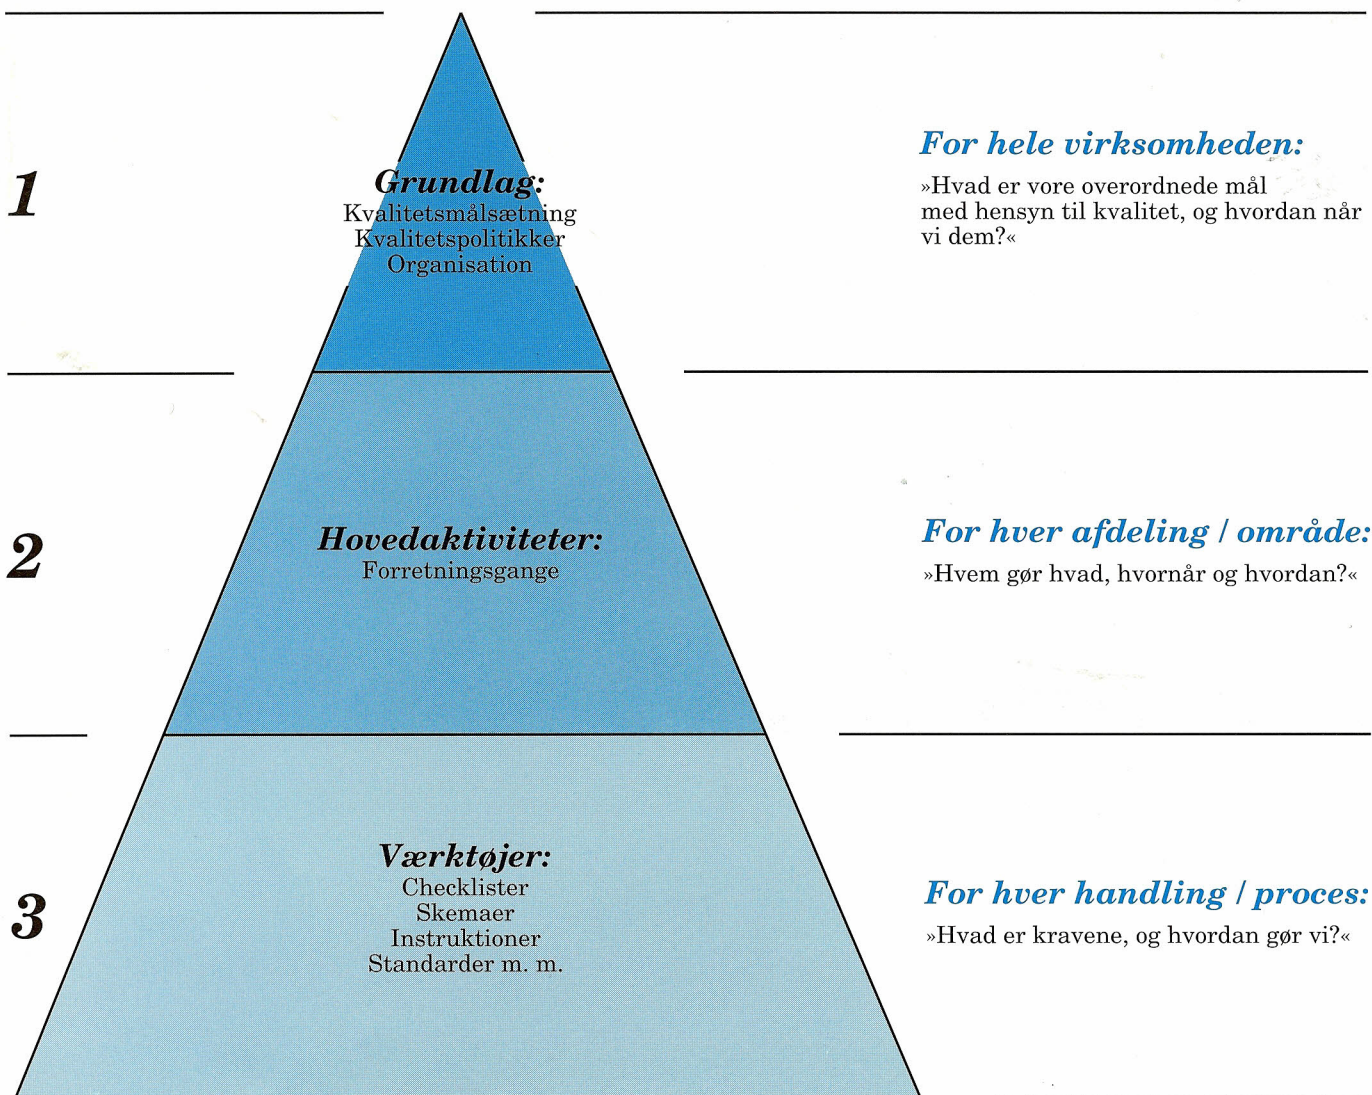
1

Grundlag:
Kvalitetsmålsætning
Kvalitetspolitikker
Organisation

For hele virksomheden:
»Hvad er vore overordnede mål med hensyn til kvalitet, og hvordan når vi dem?«

2

Hovedaktiviteter:
Forretningsgange

For hver afdeling / område:
»Hvem gør hvad, hvornår og hvordan?«

3

Værktøjer:
Checklister
Skemaer
Instruktioner
Standarder m. m.

For hver handling / proces:
»Hvad er kravene, og hvordan gør vi?«